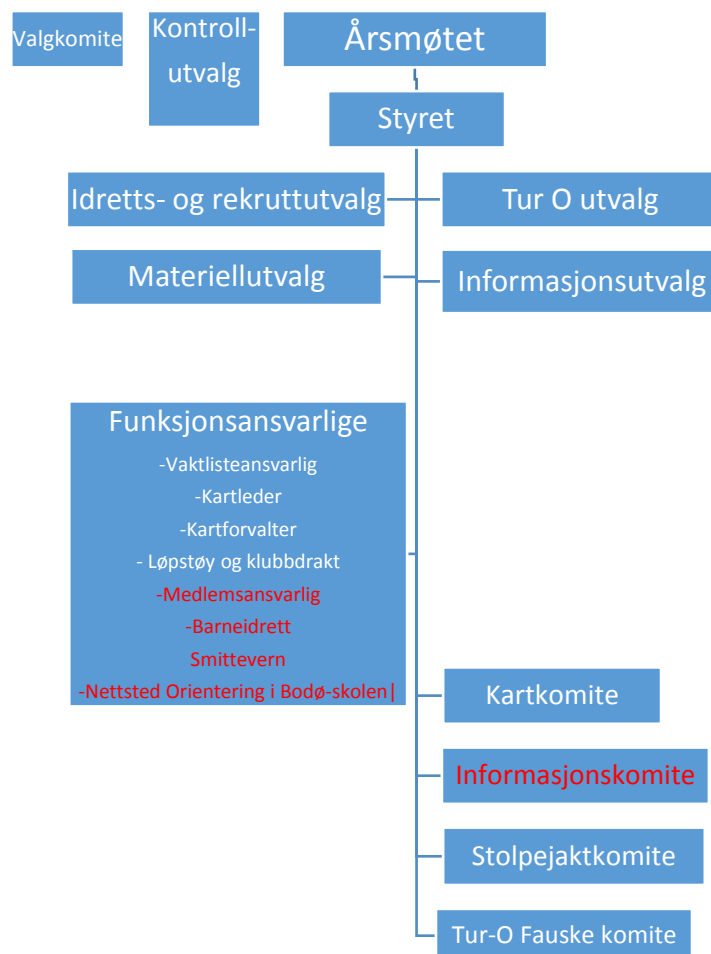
Valgkomite

Kontroll-utvalg

Årsmøtet

Styret

Idretts- og rekruttutvalg

Tur O utvalg

Materiellutvalg

Informasjonsutvalg

Funksjonsansvarlige
-Vaktlisteansvarlig
-Kartleder
-Kartforvalter
- Løpstøy og klubbdrakt
-Medlemsansvarlig
-Barneidrett
Smittevern
-Nettsted Orientering i Bodø-skolen

Kartkomite

Informasjonskomite

Stolpejaktkomite

Tur-O Fauske komite